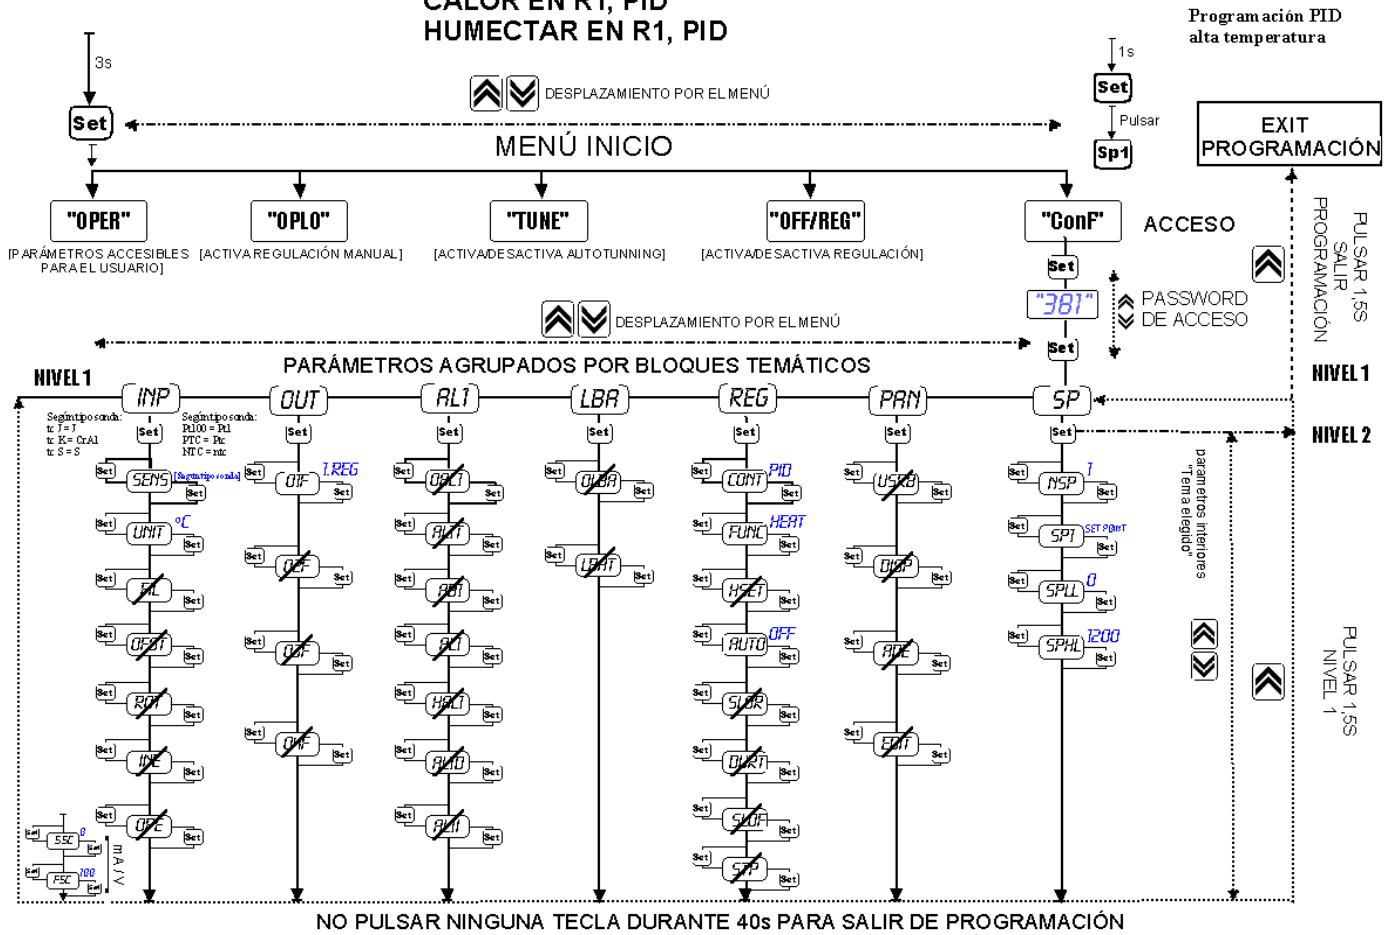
CALOR EN R1, PID
HUMECTAR EN R1, PID

Programación PID alta temperatura

3s

Set

DESPLAZAMIENTO POR EL MENÚ

1s
Set
Pulsar
Sp1

EXIT PROGRAMACIÓN

MENÚ INICIO

"OPER"
[PARÁMETROS ACCESIBLES PARA EL USUARIO]

"OPLO"
[ACTIVA REGULACIÓN MANUAL]

"TUNE"
[ACTIVA/DESACTIVA AUTOTUNNING]

"OFF/REG"
[ACTIVA/DESACTIVA REGULACIÓN]

"ConF"

ACCESO

PULSAR 1,5S SALIR PROGRAMACIÓN

Set
"381"
PASSWORD DE ACCESO
Set

DESPLAZAMIENTO POR EL MENÚ

PARÁMETROS AGRUPADOS POR BLOQUES TEMÁTICOS

NIVEL 1

INP OUT AL1 LBA REG PAN SP

NIVEL 1

NIVEL 2

Según tipo sonda:
tc J = J
tc K= CrAl
tc S = S

Según tipo sonda:
Pt100 = Pt
PTC = Ptc
NTC = ntc

Set

SENS [Según tipo sonda]
UNIT °C
FIL
OFST
ROT
INE
OPE

SSC 0
FSC 100
mA / V

O1F 1.REG
O2F
O3F
O4F

OAL1
AL1T
AB1
AL1
HAL1
AL1D
AL1I

OLBA
LBAT

CONT PID
FUNC HEAT
HSET
AUTO OFF
SLOR
DURT
SLOF
STP

USRB
DISP
ADE
EDIT

NSP 1
SP1 SET POINT
SPLL 0
SPHL 1200

parametros interiores "Tema elegido"

PULSAR 1,5S NIVEL 1

NO PULSAR NINGUNA TECLA DURANTE 40s PARA SALIR DE PROGRAMACIÓN